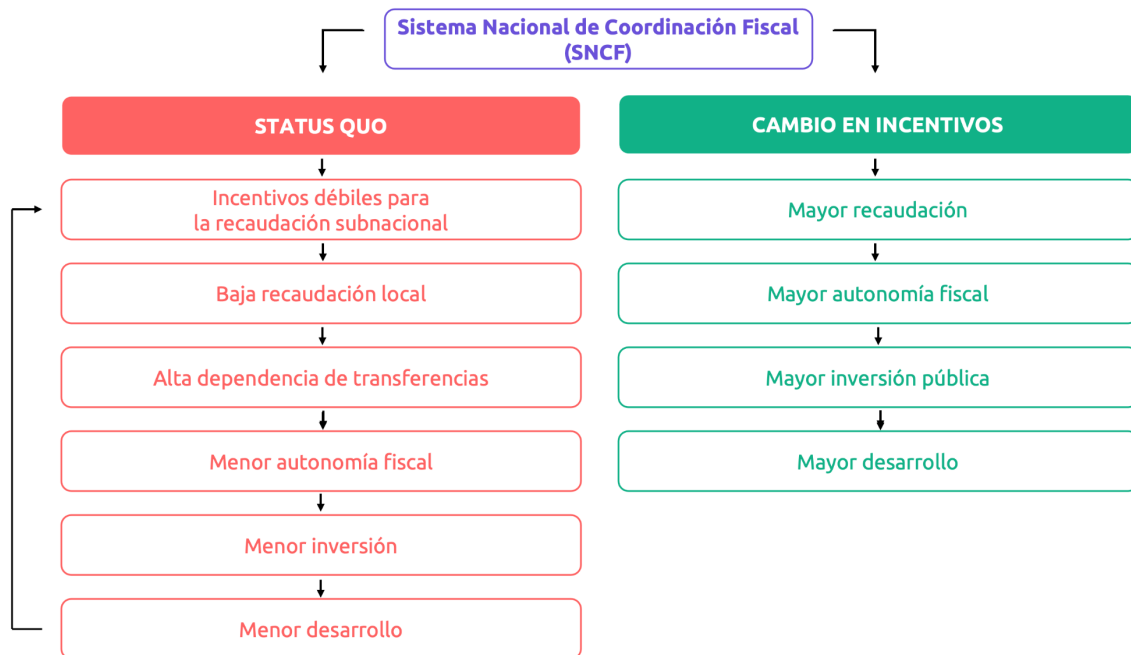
Sistema Nacional de Coordinación Fiscal (SNCF)

STATUS QUO

Incentivos débiles para la recaudación subnacional

Baja recaudación local

Alta dependencia de transferencias

Menor autonomía fiscal

Menor inversión

Menor desarrollo

CAMBIO EN INCENTIVOS

Mayor recaudación

Mayor autonomía fiscal

Mayor inversión pública

Mayor desarrollo